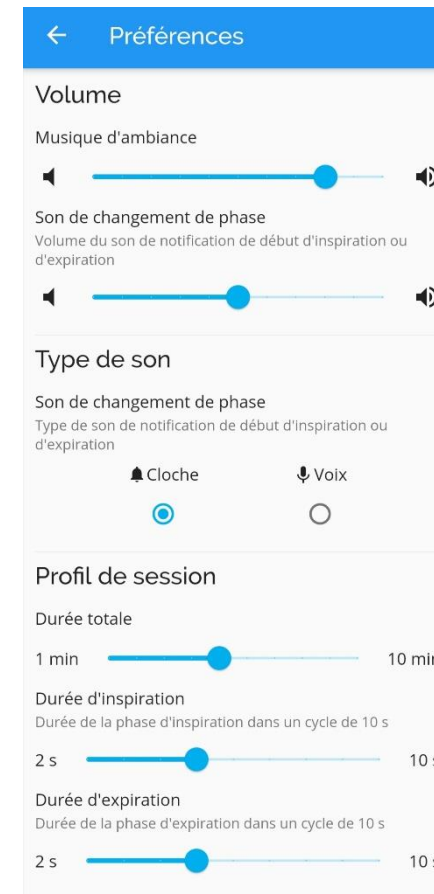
Préférences

Volume

Musique d'ambiance

Son de changement de phase

Volume du son de notification de début d'inspiration ou d'expiration

Type de son

Son de changement de phase

Type de son de notification de début d'inspiration ou d'expiration

Cloche

Voix

Profil de session

Durée totale

1 min

10 mi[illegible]

Durée d'inspiration

Durée de la phase d'inspiration dans un cycle de 10 s

2 s

10 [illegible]

Durée d'expiration

Durée de la phase d'expiration dans un cycle de 10 s

2 s

10 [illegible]